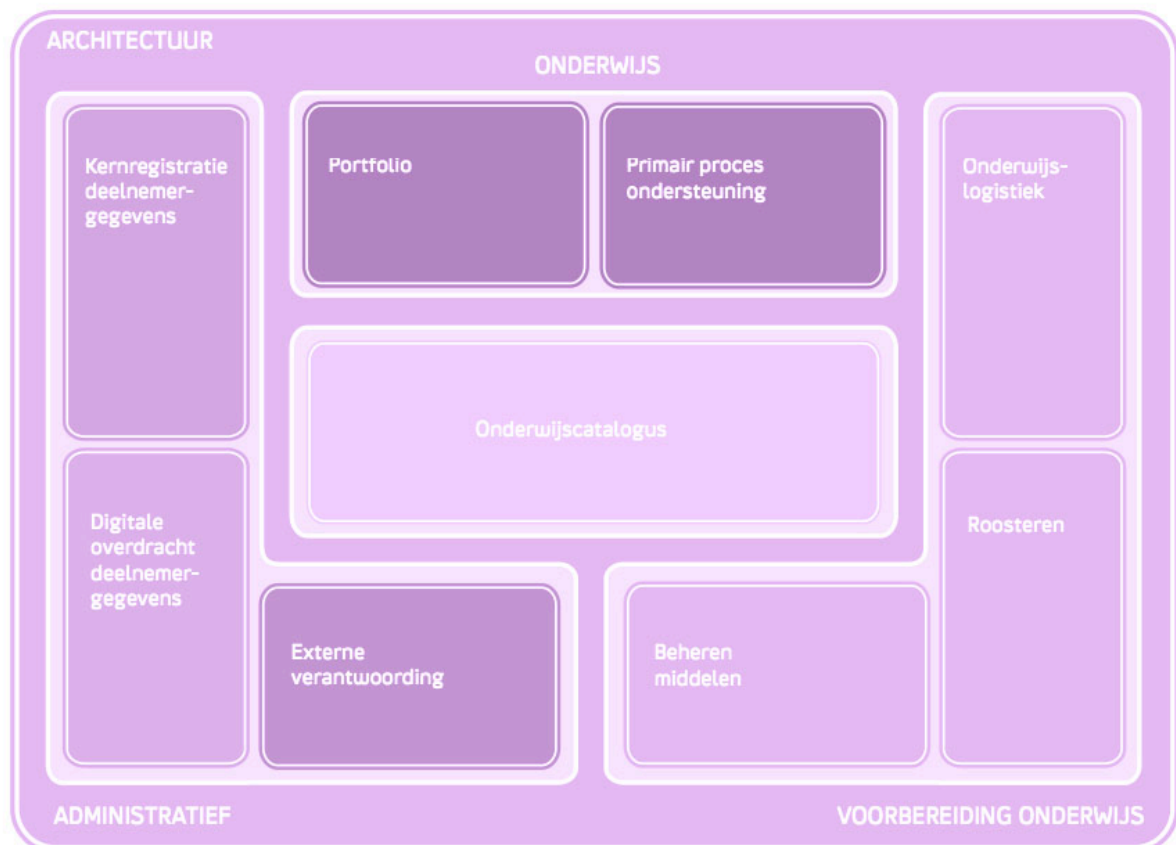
ARCHITECTUUR

ONDERWIJS

Kernregistratie deelnemergegevens

Portfolio

Primair proces ondersteuning

Onderwijslogistiek

Onderwijscatalogus

Digitale overdracht deelnemergegevens

Roosteren

Externe verantwoording

Beheren middelen

ADMINISTRATIEF

VOORBEREIDING ONDERWIJS